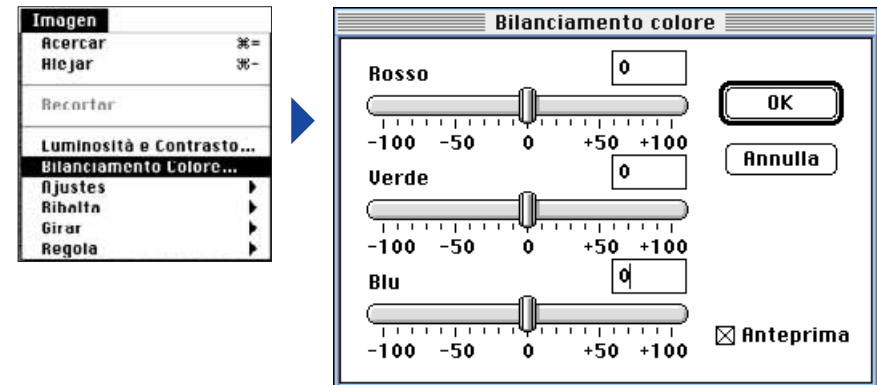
Imagen
Acercar ⌘=
Alejar ⌘-
Recortar
Luminosità e Contrasto...
Bilanciamento Colore...
Ajustes
Ribalta
Girar
Regola

Bilanciamento colore
Rosso
0
-100 -50 0 +50 +100
Verde
0
-100 -50 0 +50 +100
Blu
0
-100 -50 0 +50 +100
OK
Annulla
☒ Anteprima